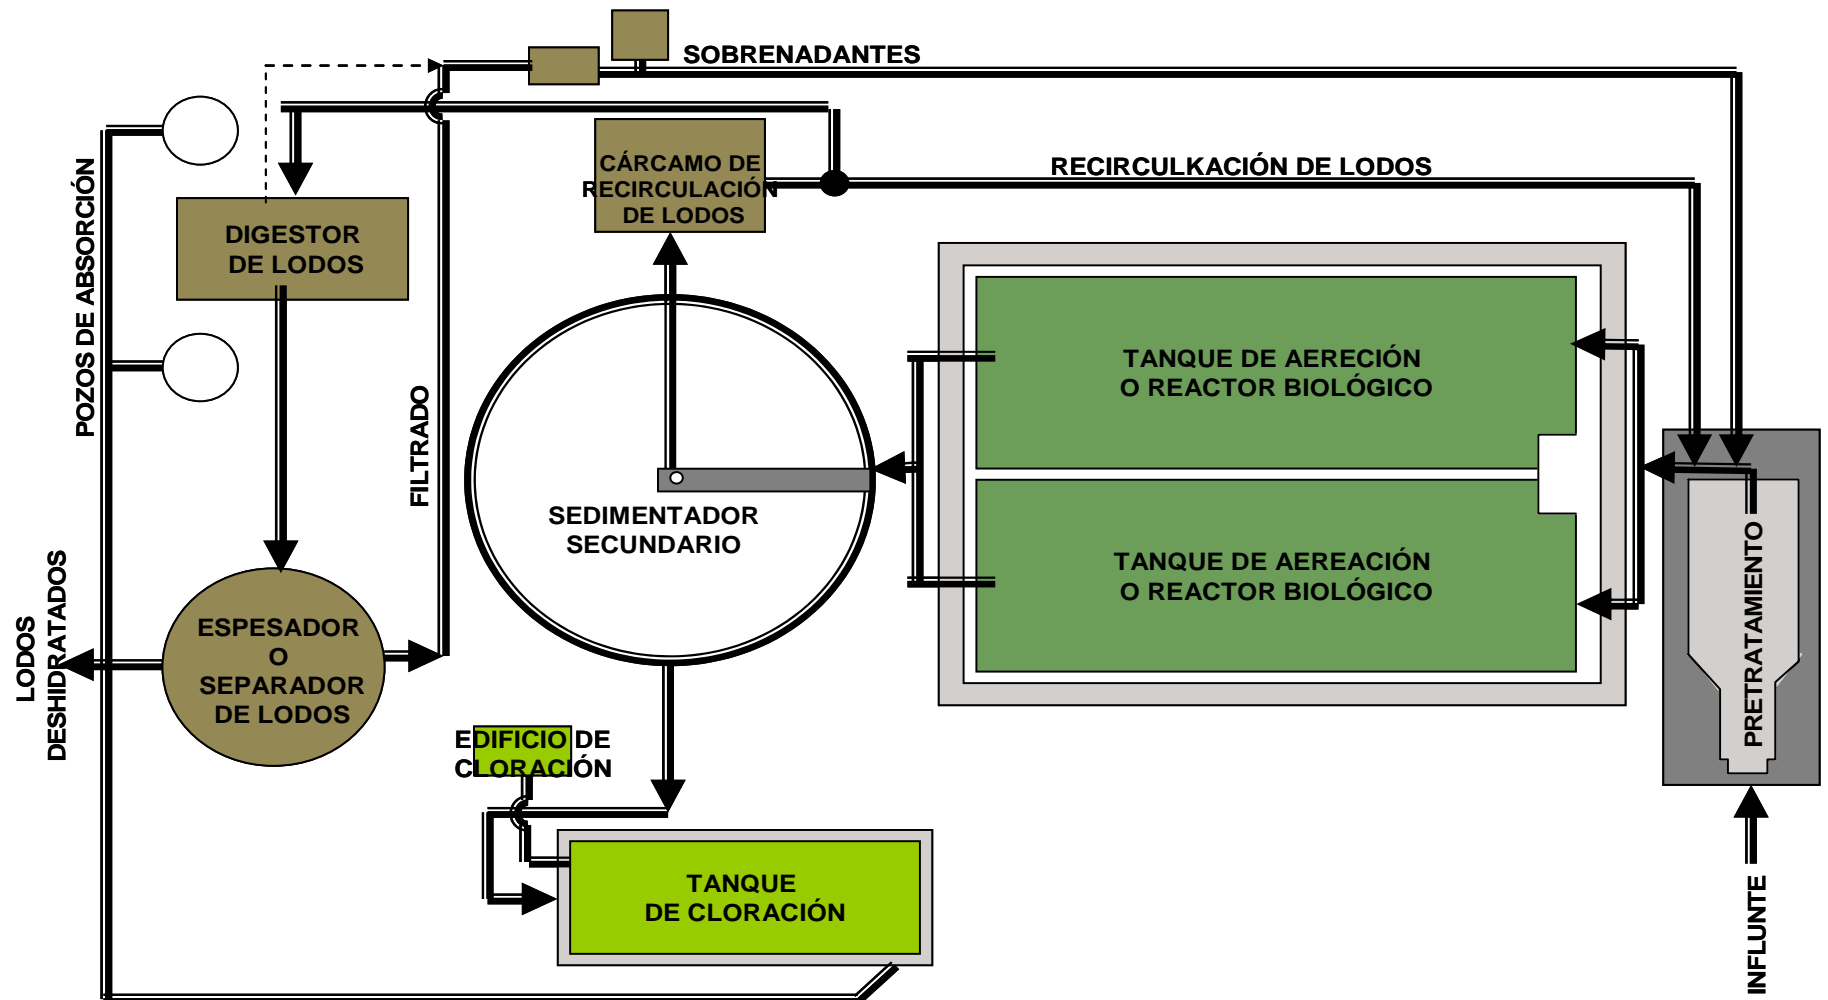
SOBRENADANTES

RECIRCULKACIÓN DE LODOS

CÁRCAMO DE RECIRCULACIÓN DE LODOS

DIGESTOR DE LODOS

POZOS DE ABSORCIÓN

FILTRADO

TANQUE DE AERECIÓN O REACTOR BIOLÓGICO

TANQUE DE AEREACIÓN O REACTOR BIOLÓGICO

SEDIMENTADOR SECUNDARIO

PRETRATAMIENTO

LODOS DESHIDRATADOS

ESPESADOR O SEPARADOR DE LODOS

EDIFICIO DE CLORACIÓN

TANQUE DE CLORACIÓN

INFLUNTE